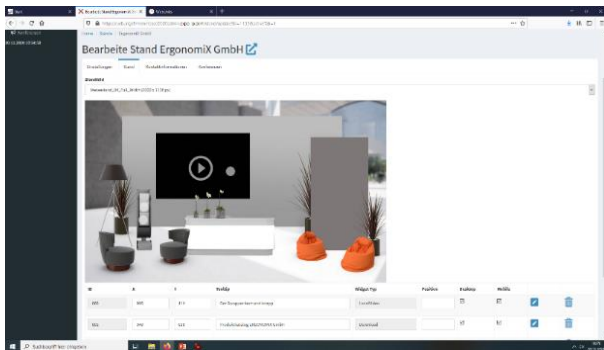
Bearbeite Stand ErgonomiX GmbH

Einstellungen Stand Kontaktinformationen Konferenzen

Standbild

| ID | X | Y | Vorfläche | Widget Typ | Position | Desktop | Mobile |
|---|---|---|---|---|---|---|---|
| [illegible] | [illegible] | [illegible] | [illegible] | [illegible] | | | |
| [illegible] | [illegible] | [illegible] | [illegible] | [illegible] | | | |

Suchbegriff hier eingeben